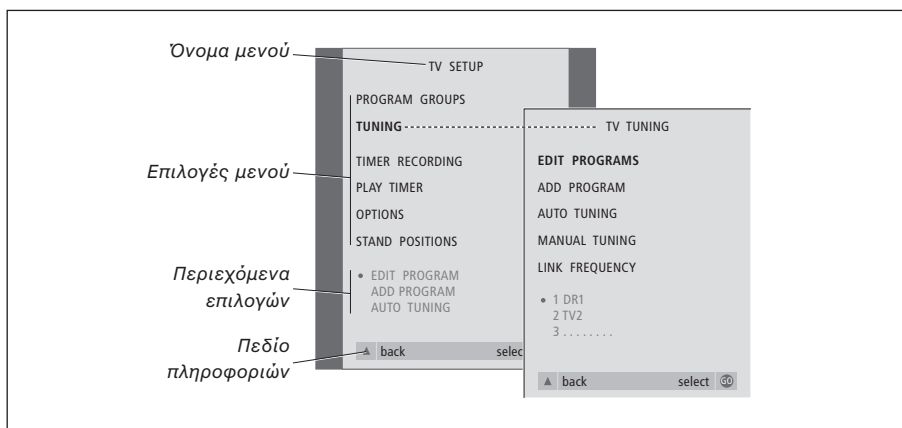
Όνομα μενού

Επιλογές μενού

Περιεχόμενα επιλογών

Πεδίο πληροφοριών

TV SETUP

PROGRAM GROUPS

TUNING

TIMER RECORDING

PLAY TIMER

OPTIONS

STAND POSITIONS

• EDIT PROGRAM
ADD PROGRAM
AUTO TUNING

▲ back select

TV TUNING

EDIT PROGRAMS

ADD PROGRAM

AUTO TUNING

MANUAL TUNING

LINK FREQUENCY

• 1 DR1
2 TV2
3 . . . . . . . .

▲ back select GO